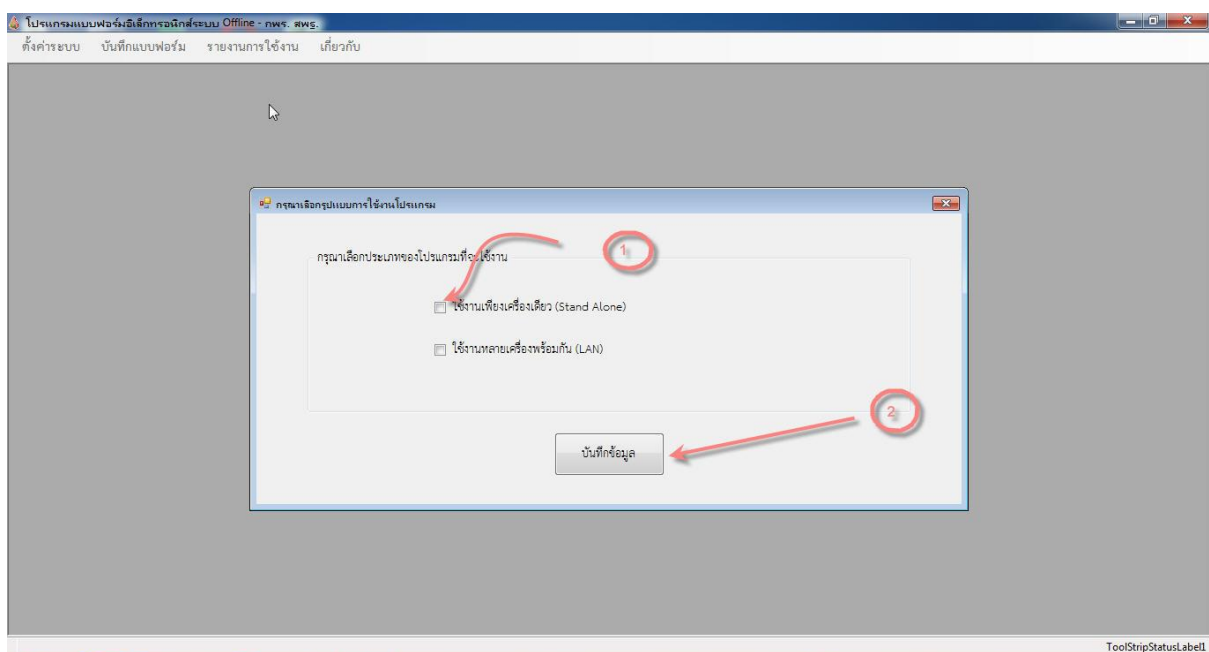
โปรแกรมแบบฟอร์มอิเล็กทรอนิกส์ระบบ Offline - กพร. สพร.

ตั้งค่าระบบ บันทึกแบบฟอร์ม รายงานการใช้งาน เกี่ยวกับ

กรุณาเลือกรูปแบบการใช้งานโปรแกรม

กรุณาเลือกประเภทของโปรแกรมที่จะใช้งาน

1

ใช้งานเพียงเครื่องเดียว (Stand Alone)

ใช้งานหลายเครื่องพร้อมกัน (LAN)

2

บันทึกข้อมูล

ToolStripStatusLabel1